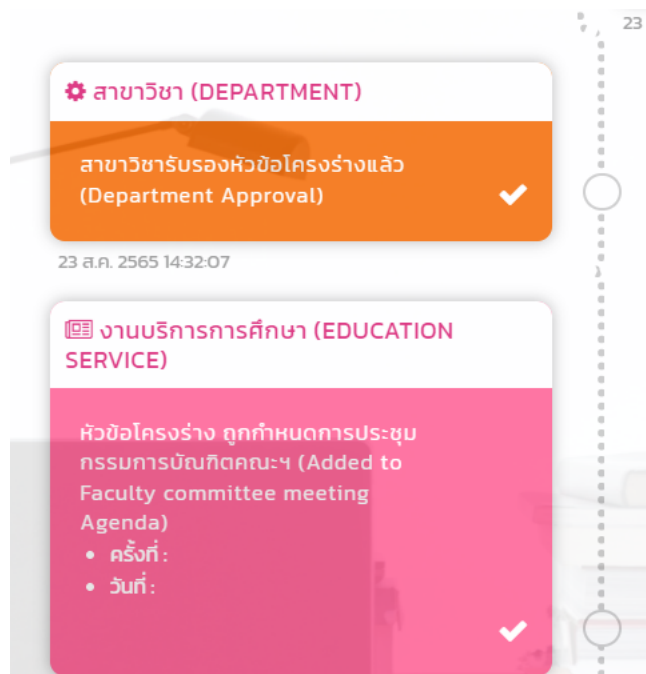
23

สาขาวิชา (DEPARTMENT)

สาขาวิชารับรองหัวข้อโครงร่างแล้ว (Department Approval)

23 ส.ค. 2565 14:32:07

งานบริการการศึกษา (EDUCATION SERVICE)

หัวข้อโครงร่าง ถูกกำหนดการประชุมกรรมการบัณฑิตคณะฯ (Added to Faculty committee meeting Agenda)

- ครั้งที่ :
- วันที่ :